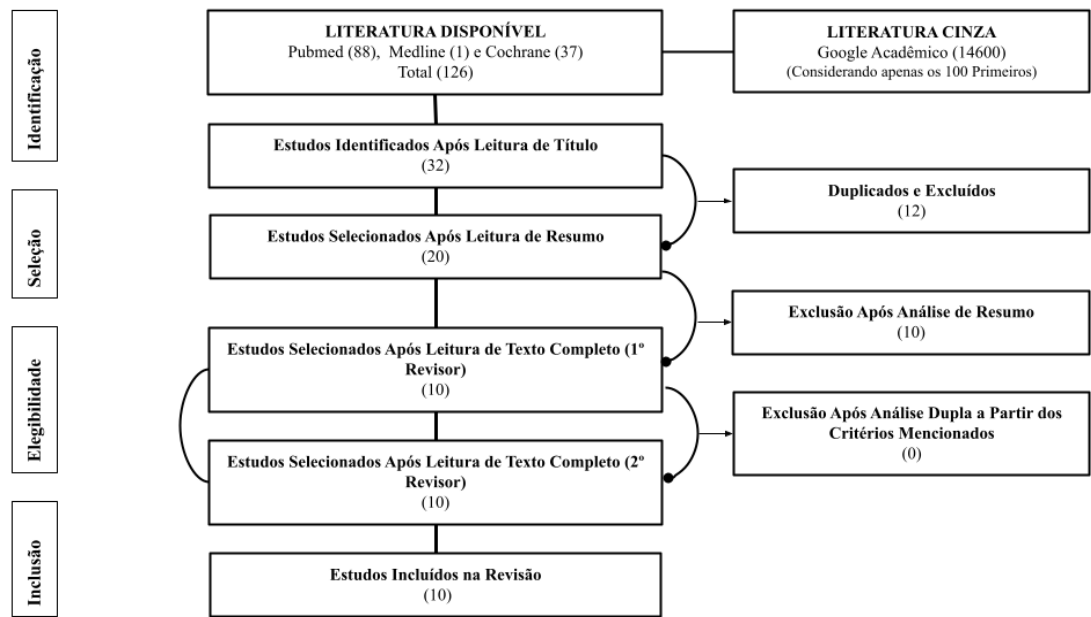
Identificação

LITERATURA DISPONÍVEL
Pubmed (88), Medline (1) e Cochrane (37)
Total (126)

LITERATURA CINZA
Google Acadêmico (14600)
(Considerando apenas os 100 Primeiros)

Estudos Identificados Após Leitura de Título
(32)

Duplicados e Excluídos
(12)

Seleção

Estudos Selecionados Após Leitura de Resumo
(20)

Exclusão Após Análise de Resumo
(10)

Elegibilidade

Estudos Selecionados Após Leitura de Texto Completo (1º Revisor)
(10)

Exclusão Após Análise Dupla a Partir dos Critérios Mencionados
(0)

Estudos Selecionados Após Leitura de Texto Completo (2º Revisor)
(10)

Inclusão

Estudos Incluídos na Revisão
(10)